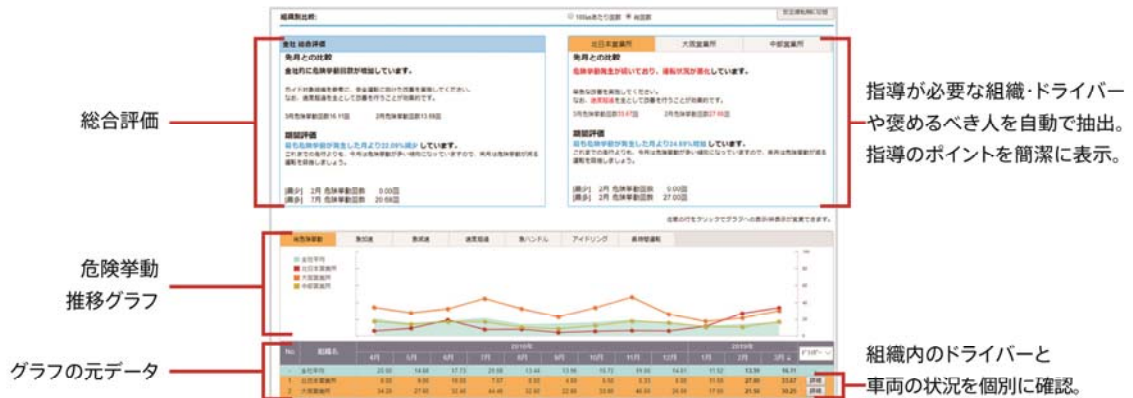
組織別比較:
100kmあたり回数　総回数
安全運転順位比較

全社 総合評価
先月との比較
全社的に危険挙動回数が増加しています。
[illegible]
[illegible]
3月危険挙動回数16.11回　2月危険挙動回数13.69回
期間評価
最も危険挙動が発生した月より22.09%減少しています。
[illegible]
[最少] 2月 危険挙動回数 0.00回
[最多] 7月 危険挙動回数 20.58回

北日本営業所　大阪営業所　中部営業所
先月との比較
危険挙動発生が続いており、運転状況が悪化しています。
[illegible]
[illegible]
3月危険挙動回数33.67回　2月危険挙動回数27.00回
期間評価
最も危険挙動が発生した月より34.89%増加しています。
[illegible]
[最少] 2月 危険挙動回数 0.00回
[最多] 2月 危険挙動回数 27.00回

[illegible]

危険挙動　急加速　急減速　速度超過　急ハンドル　アイドリング　長時間運転

全社平均
北日本営業所
大阪営業所
中部営業所

| No. | 組織名 | 4月 | 5月 | 6月 | 7月 | 8月 | 9月 | 10月 | 11月 | 12月 | 1月 | 2月 | 3月 |
|---|---|---|---|---|---|---|---|---|---|---|---|---|---|
| - | 全社平均 | 23.60 | 14.68 | 17.73 | 20.58 | 13.44 | 13.96 | 15.72 | 20.66 | 14.01 | 11.52 | 13.99 | 16.11 |
| 1 | 北日本営業所 | 8.33 | 9.00 | 10.02 | 7.07 | 6.33 | 4.60 | 5.50 | 6.33 | 8.33 | 11.55 | 27.00 | 33.67 |
| 2 | 大阪営業所 | 34.28 | 27.45 | 32.44 | 44.45 | 32.60 | 22.69 | 33.00 | 46.33 | 24.09 | 17.55 | 21.56 | 30.28 |

総合評価
危険挙動
推移グラフ
グラフの元データ
指導が必要な組織・ドライバーや褒めるべき人を自動で抽出。指導のポイントを簡潔に表示。
組織内のドライバーと車両の状況を個別に確認。